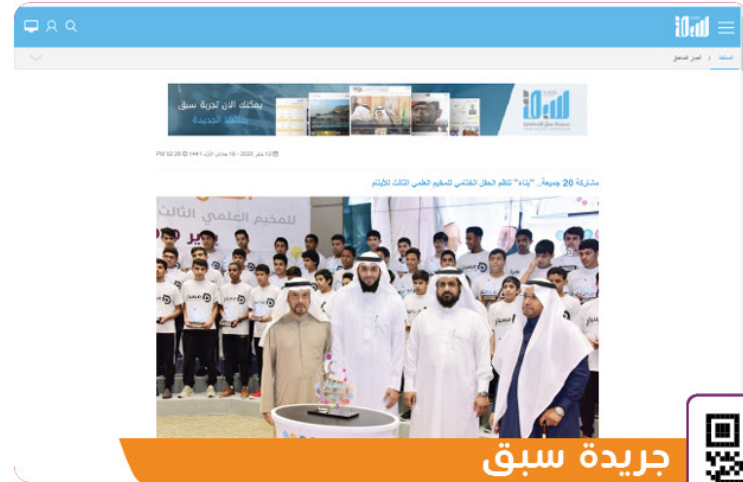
الصفحة / آخر الأخبار

يمكنك الآن تجربة سبق بحلتها الجديدة

13 فبراير 2020 - 19 جمادى الآخرة 1441 02:26 PM

مشاركة 20 جمعية.. "بناء" تنظم الحفل الختامي للمخيم العلمي الثالث للأيتام

للمخيم العلمي الثالث

جريدة سبق